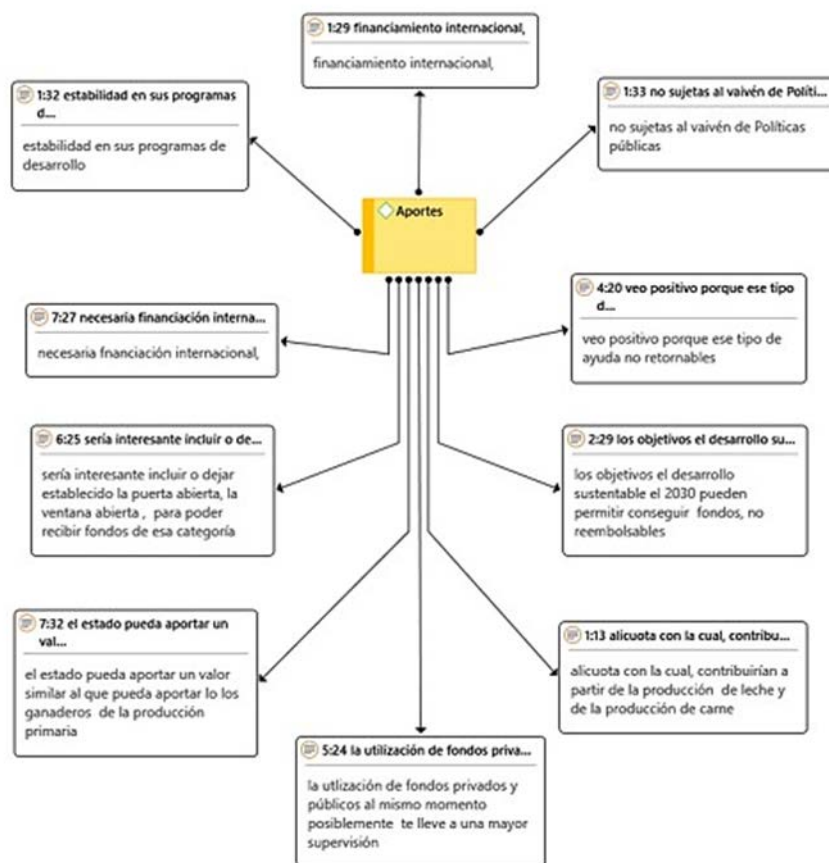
1:29 financiamiento internacional,

financiamiento internacional,

1:32 estabilidad en sus programas d...

estabilidad en sus programas de desarrollo

1:33 no sujetas al vaivén de Políti...

no sujetas al vaivén de Políticas públicas

Aportes

7:27 necesaria financiación interna...

necesaria fnanciación internacional,

4:20 veo positivo porque ese tipo d...

veo positivo porque ese tipo de ayuda no retornables

6:25 sería interesante incluir o de...

sería interesante incluir o dejar establecido la puerta abierta, la ventana abierta , para poder recibir fondos de esa categoría

2:29 los objetivos el desarrollo su...

los objetivos el desarrollo sustentable el 2030 pueden permitir conseguir fondos, no reembolsables

7:32 el estado pueda aportar un val...

el estado pueda aportar un valor similar al que pueda aportar lo los ganaderos de la producción primaria

1:13 alicuota con la cual, contribu...

alicuota con la cual, contribuirían a partir de la producción de leche y de la producción de carne

5:24 la utilización de fondos priva...

la utlización de fondos privados y públicos al mismo momento posiblemente te lleve a una mayor supervisión